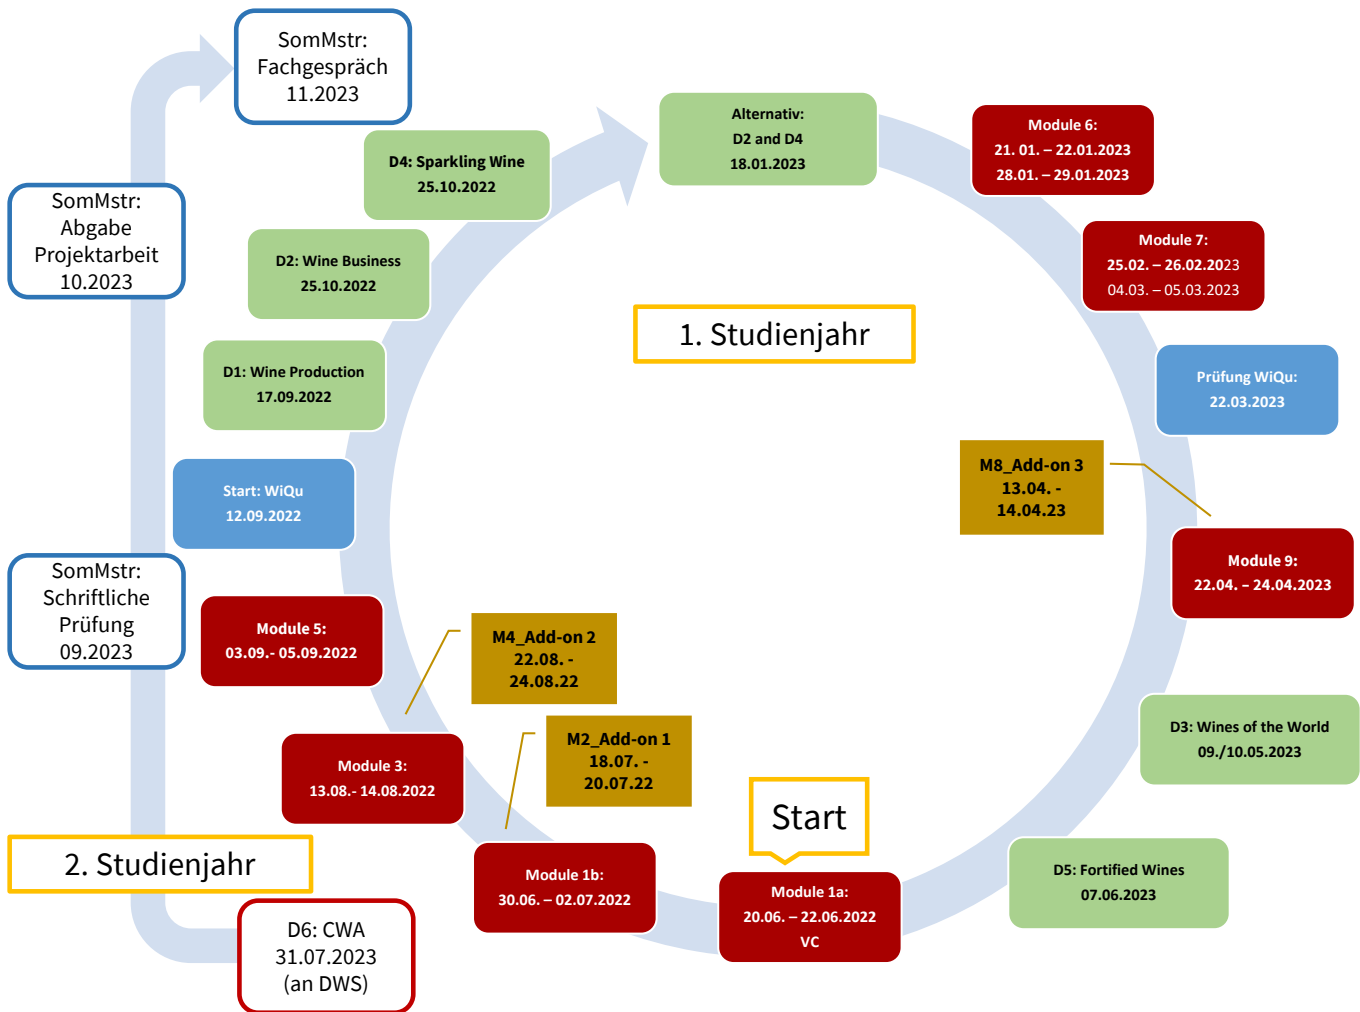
SomMstr: Fachgespräch 11.2023

SomMstr: Abgabe Projektarbeit 10.2023

SomMstr: Schriftliche Prüfung 09.2023

2. Studienjahr

D6: CWA 31.07.2023 (an DWS)

D4: Sparkling Wine 25.10.2022

D2: Wine Business 25.10.2022

D1: Wine Production 17.09.2022

Start: WiQu 12.09.2022

Module 5: 03.09.- 05.09.2022

Module 3: 13.08.- 14.08.2022

M4_Add-on 2 22.08. - 24.08.22

M2_Add-on 1 18.07. - 20.07.22

Module 1b: 30.06. – 02.07.2022

Start

Module 1a: 20.06. – 22.06.2022 VC

Alternativ: D2 and D4 18.01.2023

1. Studienjahr

Module 6: 21. 01. – 22.01.2023 28.01. – 29.01.2023

Module 7: 25.02. – 26.02.2023 04.03. – 05.03.2023

Prüfung WiQu: 22.03.2023

M8_Add-on 3 13.04. - 14.04.23

Module 9: 22.04. – 24.04.2023

D3: Wines of the World 09./10.05.2023

D5: Fortified Wines 07.06.2023